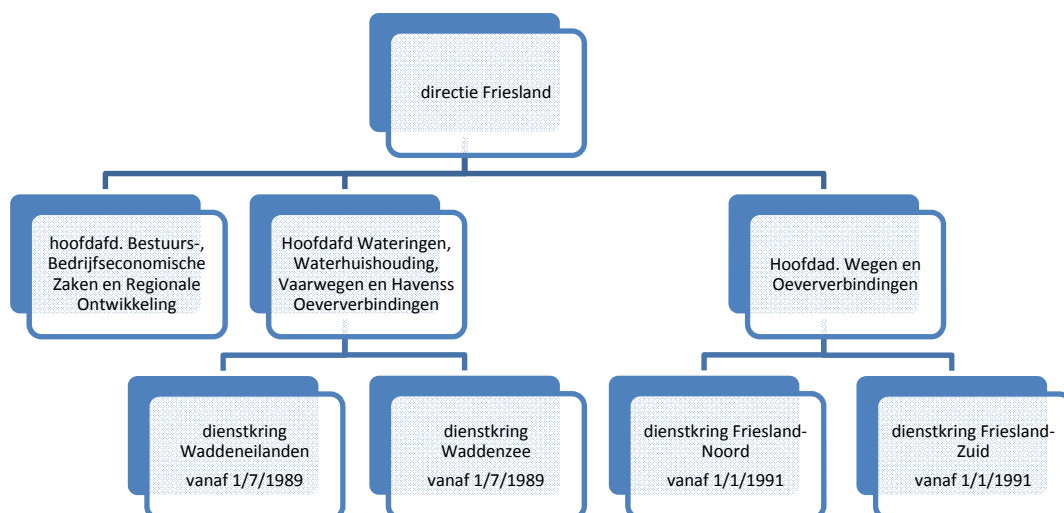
directie Friesland

hoofdafd. Bestuurs-, Bedrijfseconomische Zaken en Regionale Ontwikkeling

Hoofdafd Wateringen, Waterhuishouding, Vaarwegen en Havenss Oeververbindingen

Hoofdad. Wegen en Oeververbindingen

dienstkring Waddeneilanden vanaf 1/7/1989

dienstkring Waddenzee vanaf 1/7/1989

dienstkring Friesland-Noord vanaf 1/1/1991

dienstkring Friesland-Zuid vanaf 1/1/1991